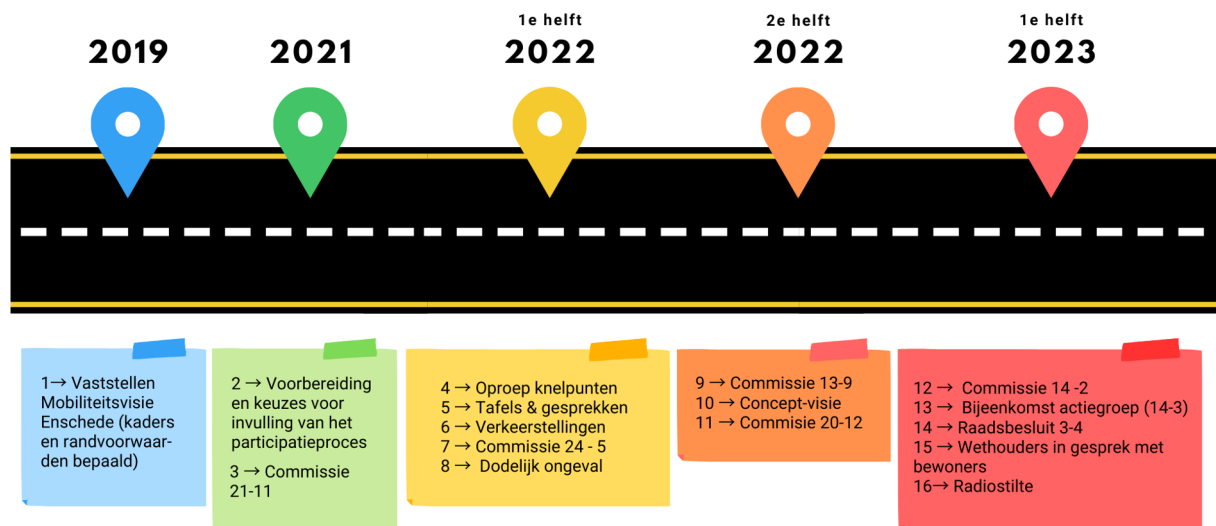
2019

2021

1e helft
2022

2e helft
2022

1e helft
2023

1→ Vaststellen Mobiliteitsvisie Enschede (kaders en randvoorwaarden bepaald)

2 → Voorbereiding en keuzes voor invulling van het participatieproces

3 → Commissie 21-11

4 → Oproep knelpunten
5 → Tafels & gesprekken
6 → Verkeerstellingen
7 → Commissie 24 - 5
8 → Dodelijk ongeval

9 → Commissie 13-9
10 → Concept-visie
11 → Commisie 20-12

12 → Commissie 14 -2
13 → Bijeenkomst actiegroep (14-3)
14 → Raadsbesluit 3-4
15 → Wethouders in gesprek met bewoners
16→ Radiostilte